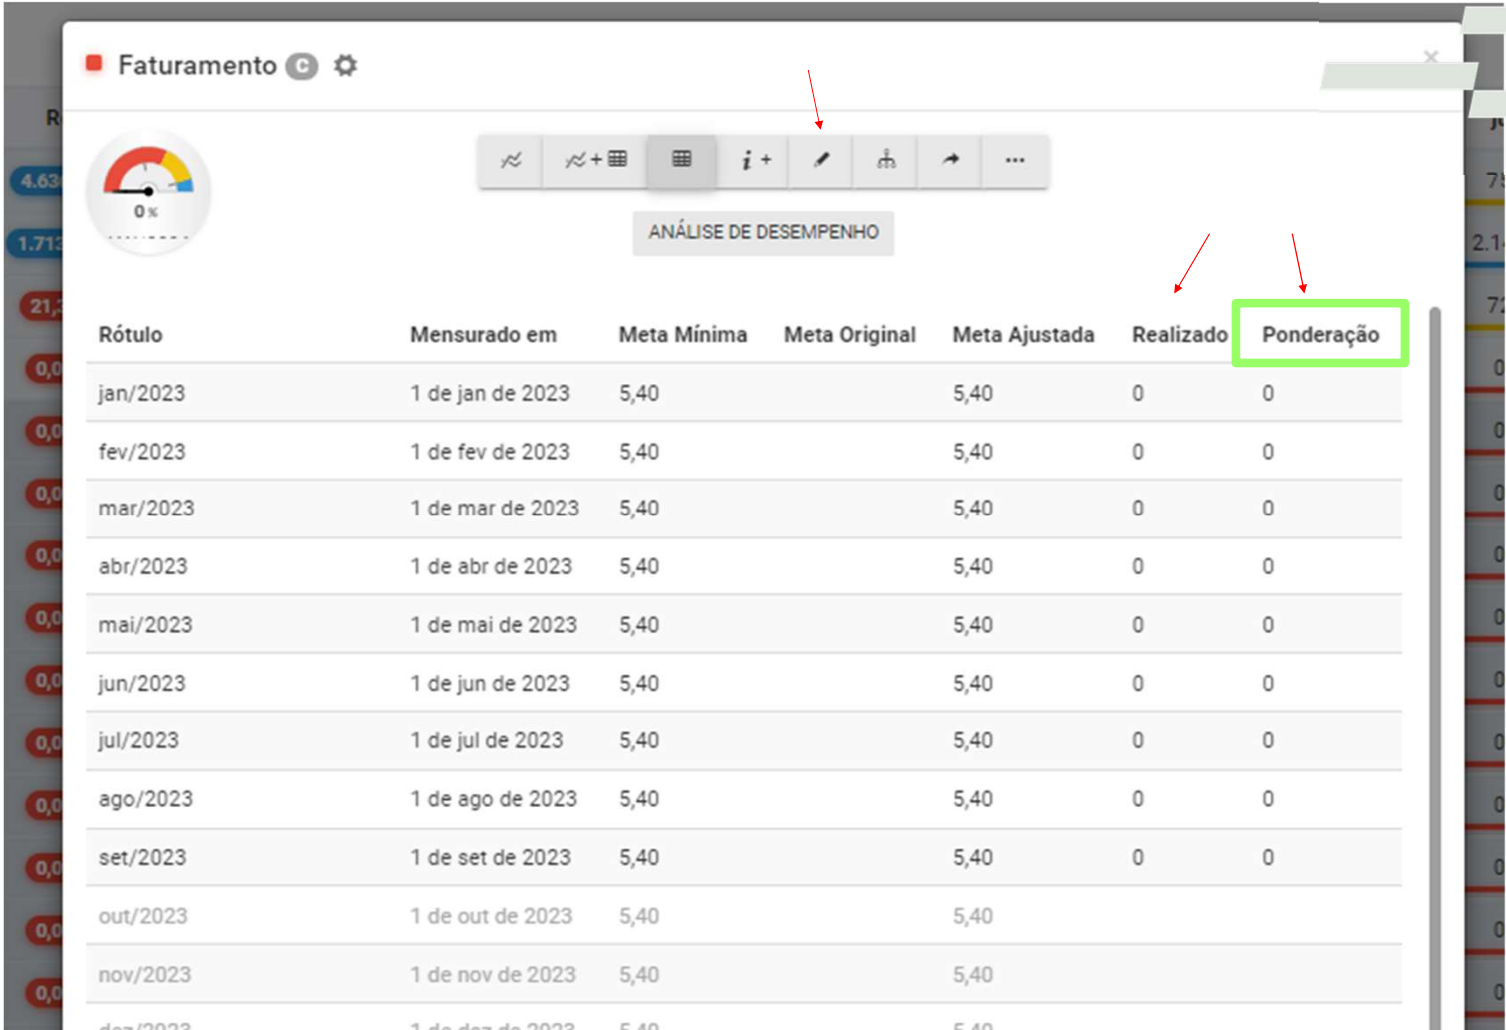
Faturamento C

0 %

ANÁLISE DE DESEMPENHO

| Rótulo | Mensurado em | Meta Mínima | Meta Original | Meta Ajustada | Realizado | Ponderação |
|---|---|---|---|---|---|---|
| jan/2023 | 1 de jan de 2023 | 5,40 | | 5,40 | 0 | 0 |
| fev/2023 | 1 de fev de 2023 | 5,40 | | 5,40 | 0 | 0 |
| mar/2023 | 1 de mar de 2023 | 5,40 | | 5,40 | 0 | 0 |
| abr/2023 | 1 de abr de 2023 | 5,40 | | 5,40 | 0 | 0 |
| mai/2023 | 1 de mai de 2023 | 5,40 | | 5,40 | 0 | 0 |
| jun/2023 | 1 de jun de 2023 | 5,40 | | 5,40 | 0 | 0 |
| jul/2023 | 1 de jul de 2023 | 5,40 | | 5,40 | 0 | 0 |
| ago/2023 | 1 de ago de 2023 | 5,40 | | 5,40 | 0 | 0 |
| set/2023 | 1 de set de 2023 | 5,40 | | 5,40 | 0 | 0 |
| out/2023 | 1 de out de 2023 | 5,40 | | 5,40 | | |
| nov/2023 | 1 de nov de 2023 | 5,40 | | 5,40 | | |
| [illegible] | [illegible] | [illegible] | | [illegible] | | |